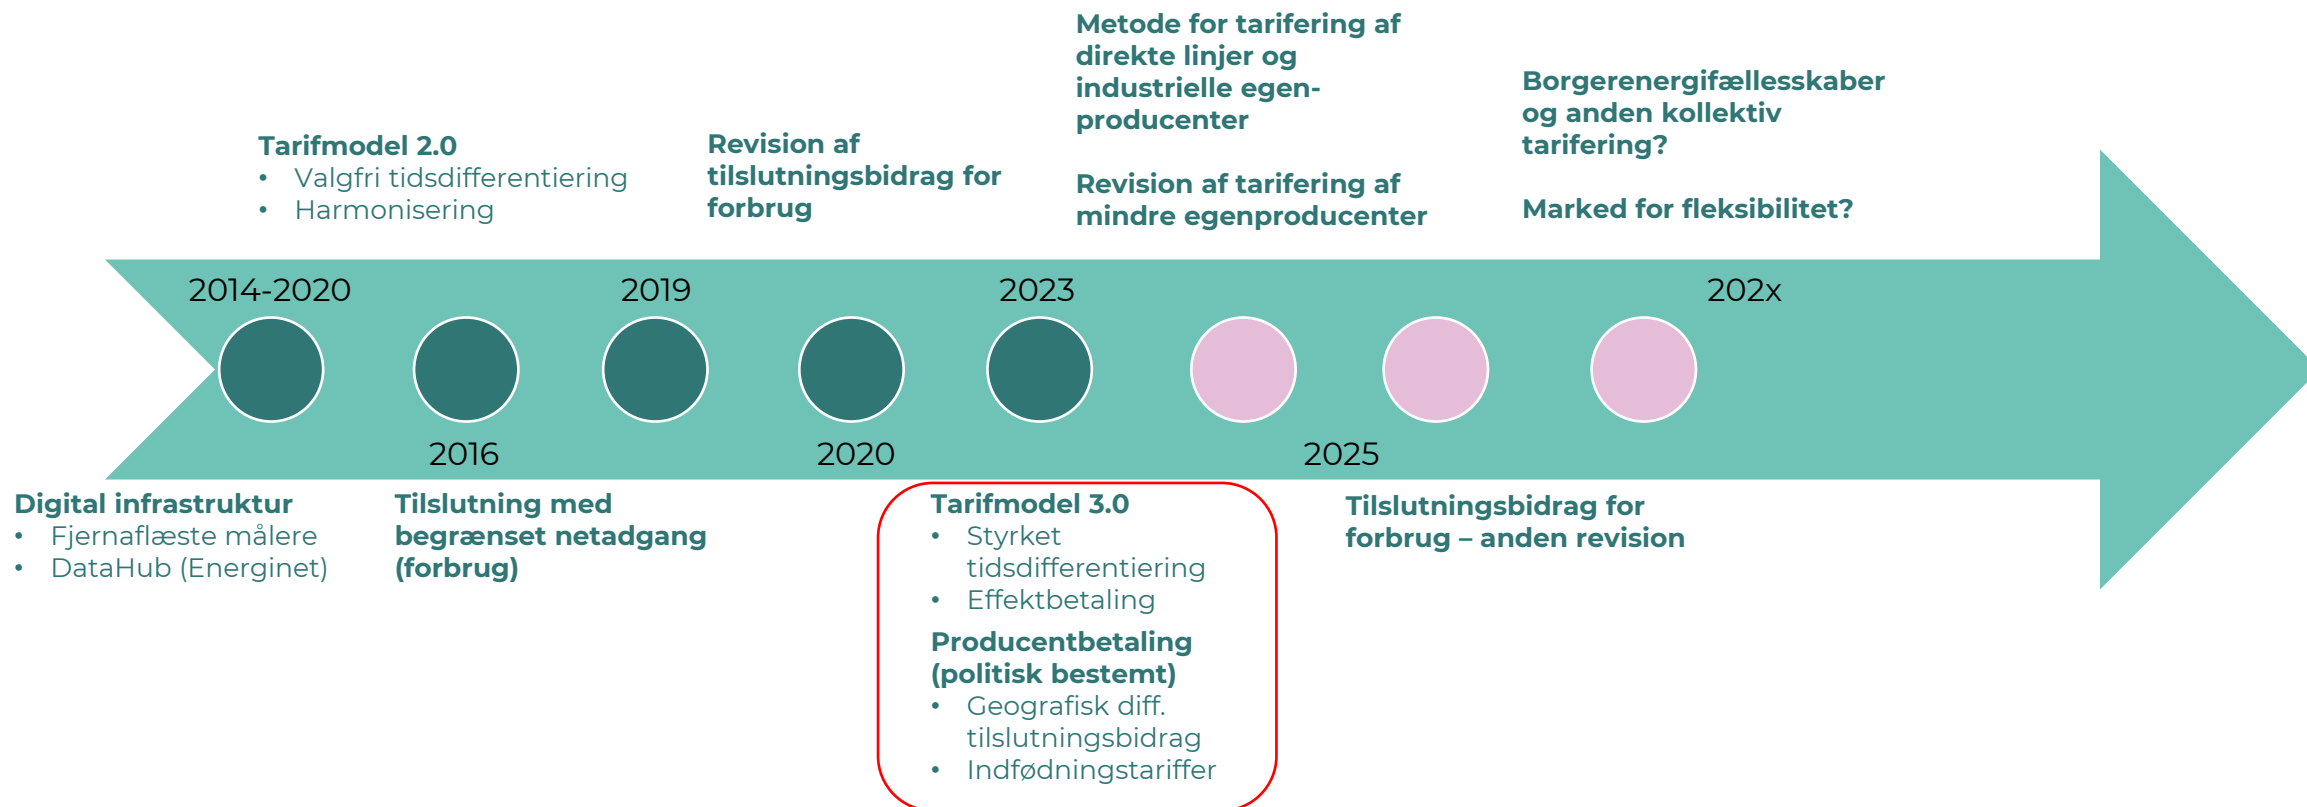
Metode for tarifering af direkte linjer og industrielle egenproducenter

Revision af tarifering af mindre egenproducenter

Borgerenergifællesskaber og anden kollektiv tarifering?

Marked for fleksibilitet?

Tarifmodel 2.0
• Valgfri tidsdifferentiering
• Harmonisering

Revision af tilslutningsbidrag for forbrug

2014-2020

2019

2023

202x

2016

2020

2025

Digital infrastruktur
• Fjernaflæste målere
• DataHub (Energinet)

Tilslutning med begrænset netadgang (forbrug)

Tarifmodel 3.0
• Styrket tidsdifferentiering
• Effektbetaling

Producentbetaling (politisk bestemt)
• Geografisk diff. tilslutningsbidrag
• Indfødningstariffer

Tilslutningsbidrag for forbrug – anden revision